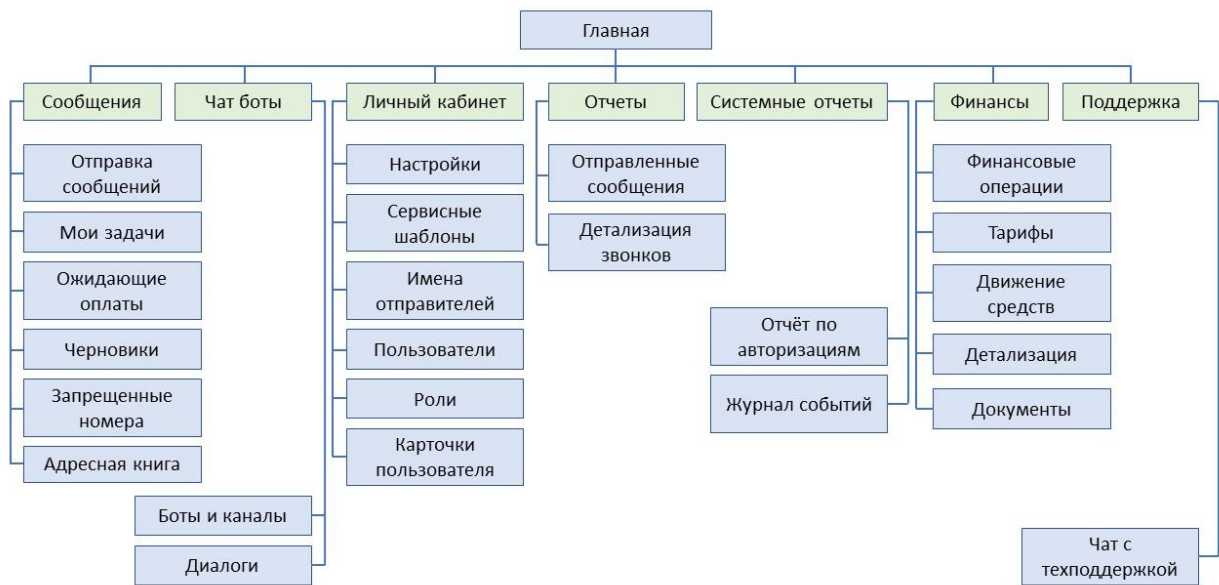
Главная

Сообщения

Отправка сообщений

Мои задачи

Ожидающие оплаты

Черновики

Запрещенные номера

Адресная книга

Чат боты

Боты и каналы

Диалоги

Личный кабинет

Настройки

Сервисные шаблоны

Имена отправителей

Пользователи

Роли

Карточки пользователя

Отчеты

Отправленные сообщения

Детализация звонков

Системные отчеты

Отчёт по авторизациям

Журнал событий

Финансы

Финансовые операции

Тарифы

Движение средств

Детализация

Документы

Поддержка

Чат с техподдержкой